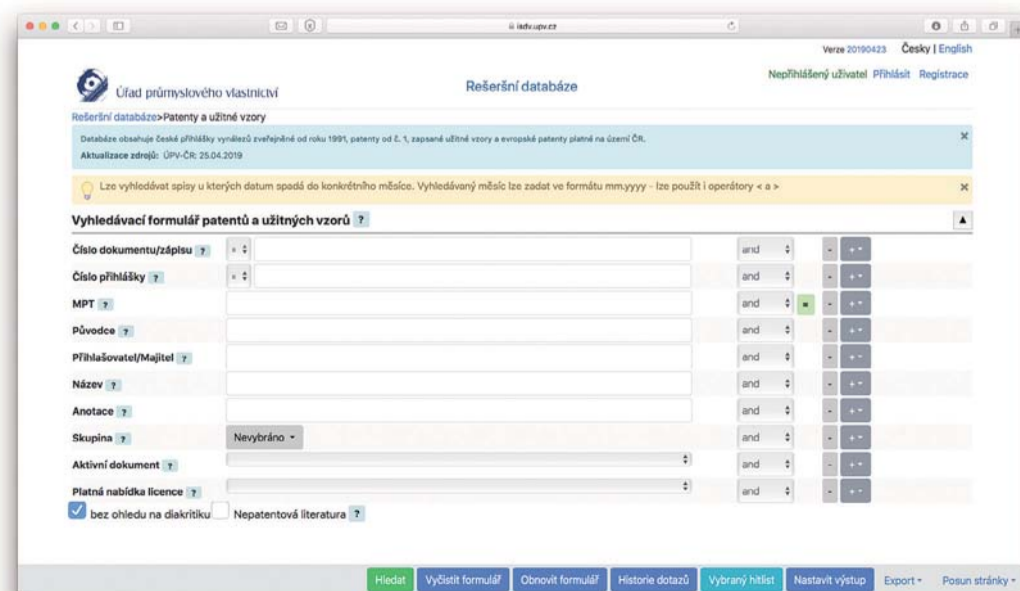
isdv.upv.cz

Verze 20190423 Česky | English

Úřad průmyslového vlastnictví

Rešeršní databáze

Nepřihlášený uživatel Přihlásit Registrace

Rešeršní databáze>Patenty a užitné vzory

Databáze obsahuje české přihlášky vynálezů zveřejněné od roku 1991, patenty od č. 1, zapsané užitné vzory a evropské patenty platné na území ČR.
Aktualizace zdrojů: ÚPV-ČR: 25.04.2019

Lze vyhledávat spisy u kterých datum spadá do konkrétního měsíce. Vyhledávaný měsíc lze zadat ve formátu mm.yyyy - lze použít i operátory < a >

Vyhledávací formulář patentů a užitných vzorů ?

| | | | | |
|---|---|---|---|---|
| Číslo dokumentu/zápisu ? | = | | and | - +▾ |
| Číslo přihlášky ? | = | | and | - +▾ |
| MPT ? | | | and | = - +▾ |
| Původce ? | | | and | - +▾ |
| Přihlašovatel/Majitel ? | | | and | - +▾ |
| Název ? | | | and | - +▾ |
| Anotace ? | | | and | - +▾ |
| Skupina ? | Nevybráno ▾ | | and | - +▾ |
| Aktivní dokument ? | | | and | - +▾ |
| Platná nabídka licence ? | | | and | - +▾ |

bez ohledu na diakritiku Nepatentová literatura ?

Hledat Vyčistit formulář Obnovit formulář Historie dotazů Vybraný hitlist Nastavit výstup Export ▾ Posun stránky ▾